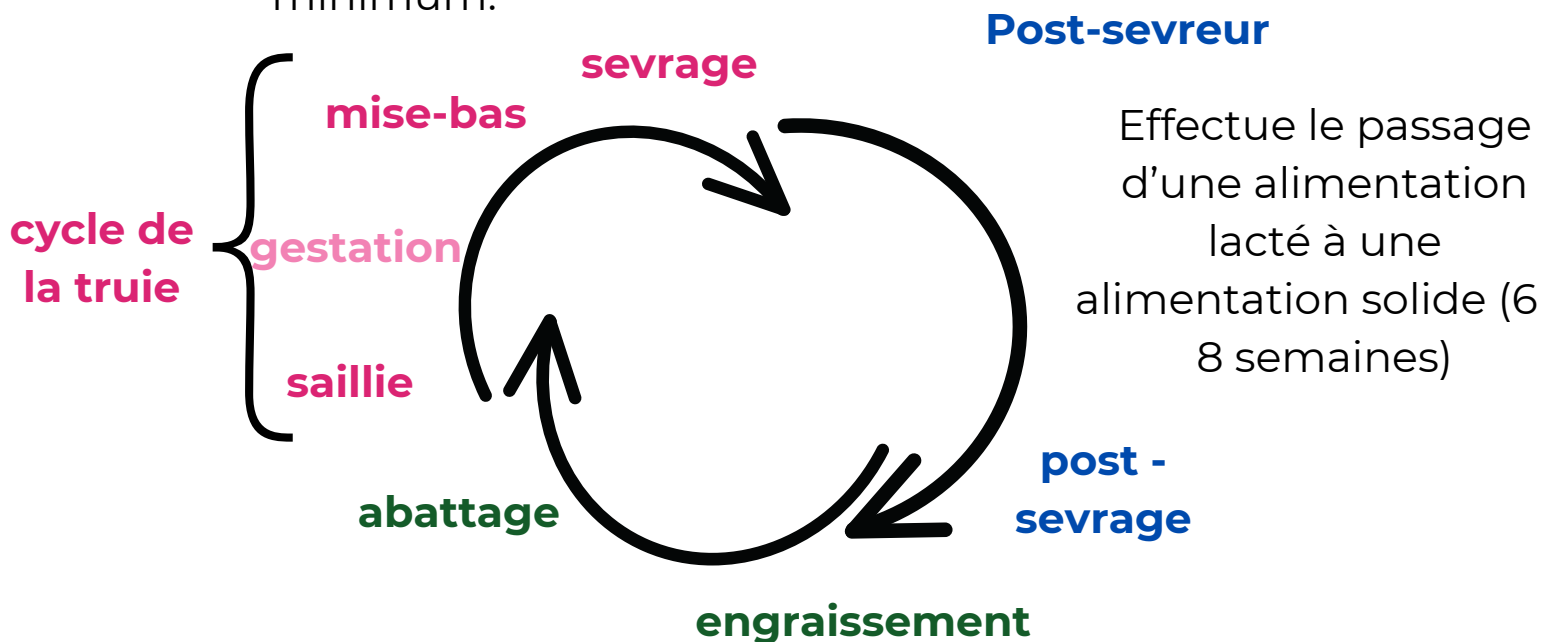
minimum.

sevrage

Post-sevreur

mise-bas

Effectue le passage d’une alimentation lacté à une alimentation solide (6 8 semaines)

cycle de la truie

gestation

saillie

post - sevrage

abattage

engraissement